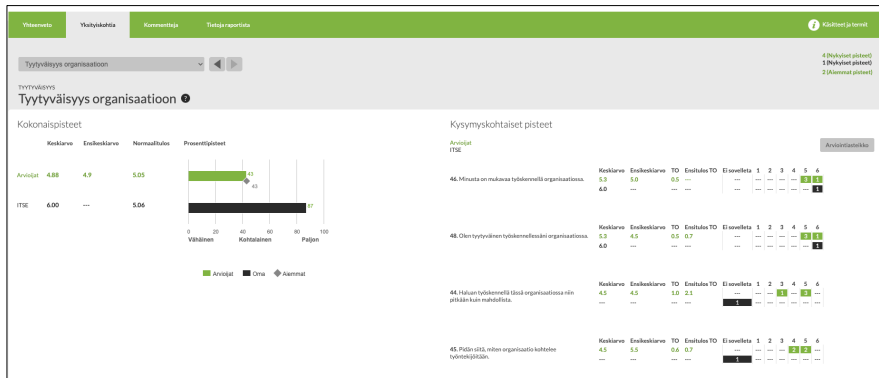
Yhteenveto Yksityiskohtia Kommentteja Tietoja raportista

Käsitteet ja termit

Tyytyväisyys organisaatioon

4 (Nykyiset pisteet)
1 (Nykyiset pisteet)
3 (Aiemmat pisteet)

TYYTYVÄISYYS
Tyytyväisyys organisaatioon

Kokonaispisteet

| | Keskiarvo | Ensikeskiarvo | Normaalitulos | Prosenttipisteet |
|---|---|---|---|---|
| Arvioijat | 4.88 | 4.9 | 5.05 | 42 43 |
| ITSE | 6.00 | --- | 5.06 | 87 |

0 20 40 60 80 100
Vähäinen Kohtalainen Paljon

Arvioijat Oma Aiemmat

Kysymyskohtaiset pisteet

Arvioijat
ITSE

Arviointiasteikko

46. Minusta on mukavaa työskennellä organisaatiossa.

| Keskiarvo | Ensikeskiarvo | TO | Ensitulos TO | Ei sovelleta | 1 | 2 | 3 | 4 | 5 | 6 |
|---|---|---|---|---|---|---|---|---|---|---|
| 5.3 | 5.0 | 0.5 | 0.5 | --- | --- | --- | --- | --- | 3 | 1 |
| 6.0 | --- | --- | --- | --- | --- | --- | --- | --- | --- | 1 |

48. Olen tyytyväinen työskennellessäni organisaatiossa.

| Keskiarvo | Ensikeskiarvo | TO | Ensitulos TO | Ei sovelleta | 1 | 2 | 3 | 4 | 5 | 6 |
|---|---|---|---|---|---|---|---|---|---|---|
| 5.3 | 4.5 | 0.5 | 0.7 | --- | --- | --- | --- | --- | 3 | 1 |
| 6.0 | --- | --- | --- | --- | --- | --- | --- | --- | --- | 1 |

44. Haluan työskennellä tässä organisaatiossa niin pitkään kuin mahdollista.

| Keskiarvo | Ensikeskiarvo | TO | Ensitulos TO | Ei sovelleta | 1 | 2 | 3 | 4 | 5 | 6 |
|---|---|---|---|---|---|---|---|---|---|---|
| 4.5 | 4.5 | 1.0 | 2.1 | --- | --- | --- | 1 | --- | 3 | --- |
| --- | --- | --- | --- | 1 | --- | --- | --- | --- | --- | --- |

45. Pidän siitä, miten organisaatio kohtelee työntekijöitään.

| Keskiarvo | Ensikeskiarvo | TO | Ensitulos TO | Ei sovelleta | 1 | 2 | 3 | 4 | 5 | 6 |
|---|---|---|---|---|---|---|---|---|---|---|
| 4.5 | 5.5 | 0.6 | 0.7 | --- | --- | --- | --- | 2 | 2 | --- |
| --- | --- | --- | --- | 1 | --- | --- | --- | --- | --- | --- |